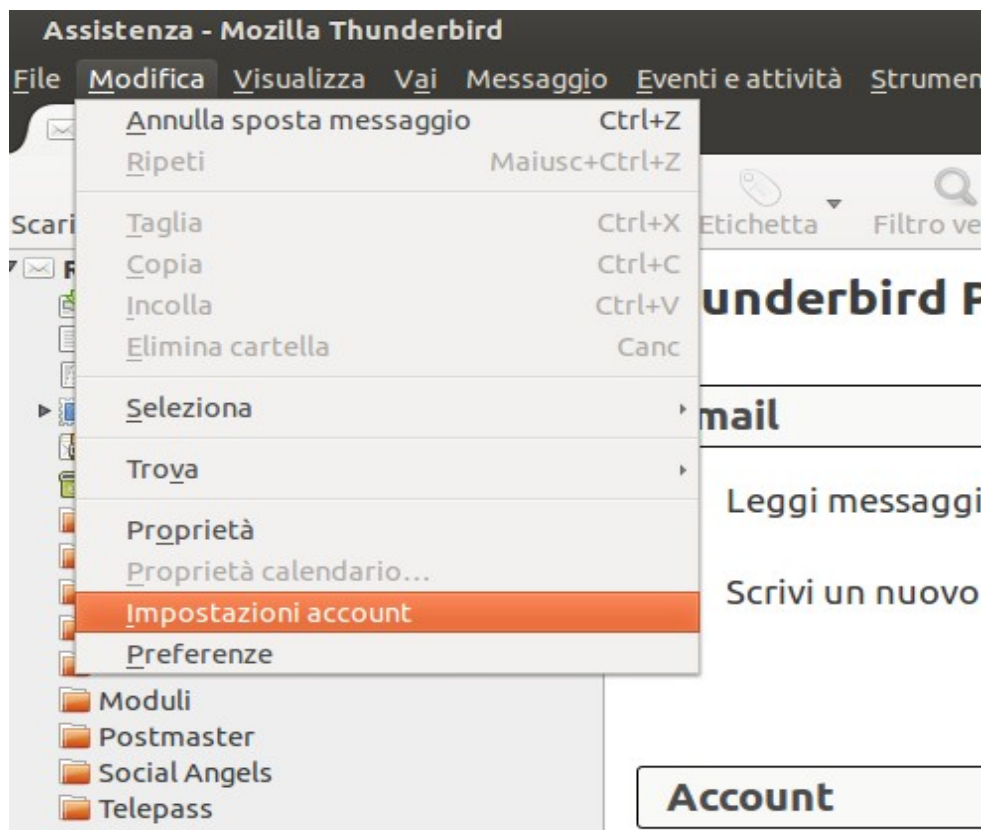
Assistenza - Mozilla Thunderbird

File Modifica Visualizza Vai Messaggio Eventi e attività Strumen

Annulla sposta messaggio Ctrl+Z
Ripeti Maiusc+Ctrl+Z
Taglia Ctrl+X
Copia Ctrl+C
Incolla Ctrl+V
Elimina cartella Canc
Seleziona
Trova
Proprietà
Proprietà calendario...
Impostazioni account
Preferenze

Scari
F
Etichetta Filtro ve

underbird F

mail

Leggi messaggi

Scrivi un nuovo

Moduli
Postmaster
Social Angels
Telepass

Account